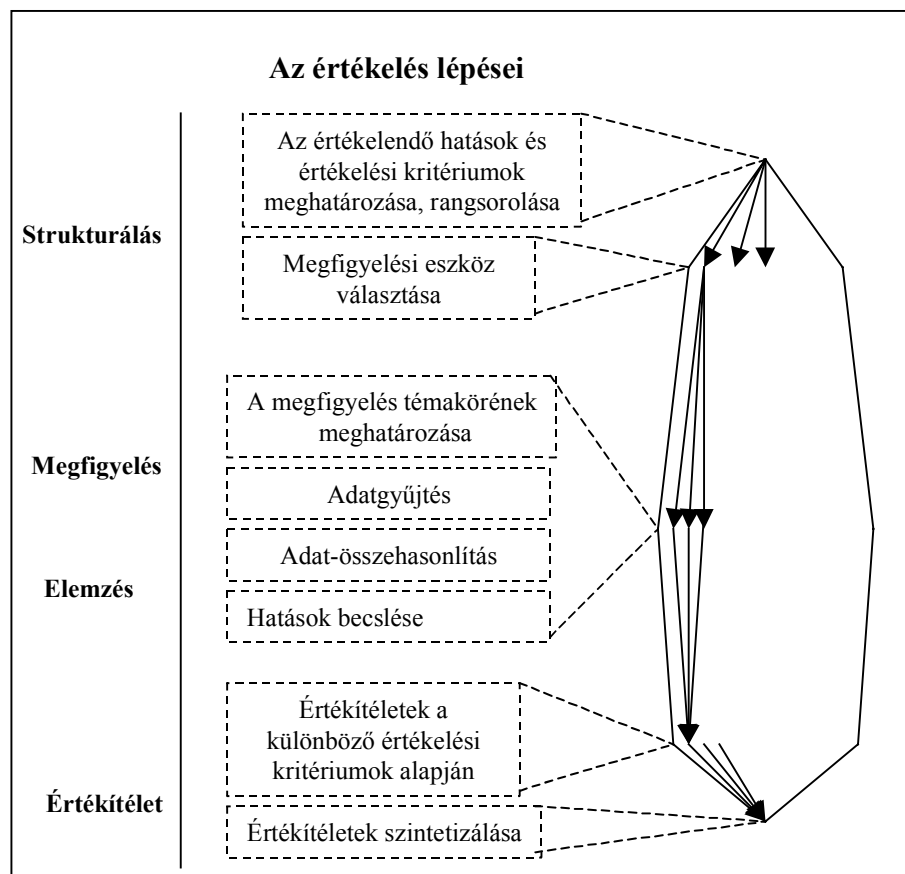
Az értékelés lépései

Strukturálás

Az értékelendő hatások és értékelési kritériumok meghatározása, rangsorolása

Megfigyelési eszköz választása

Megfigyelés

A megfigyelés témakörének meghatározása

Adatgyűjtés

Elemzés

Adat-összehasonlítás

Hatások becslése

Értékítélet

Értékítéletek a különböző értékelési kritériumok alapján

Értékítéletek szintetizálása